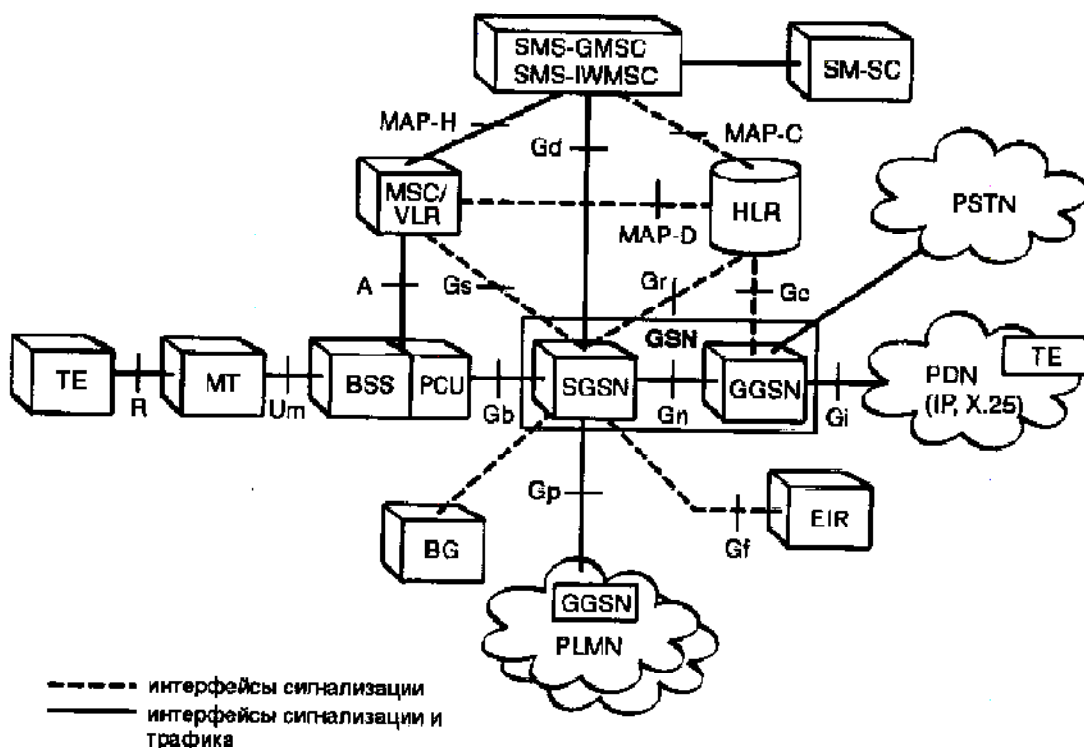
SMS-GMSC
SMS-IWMSC

SM-SC

MAP-H

Gd

MAP-C

MSC/
VLR

HLR

PSTN

MAP-D

A

Gs

Gr

Gc

GSN

TE

MT

BSS

PCU

SGSN

GGSN

PDN
(IP, X.25)

TE

R

Um

Gb

Gn

Gi

Gp

BG

EIR

Gf

GGSN

PLMN

интерфейсы сигнализации
интерфейсы сигнализации и трафика